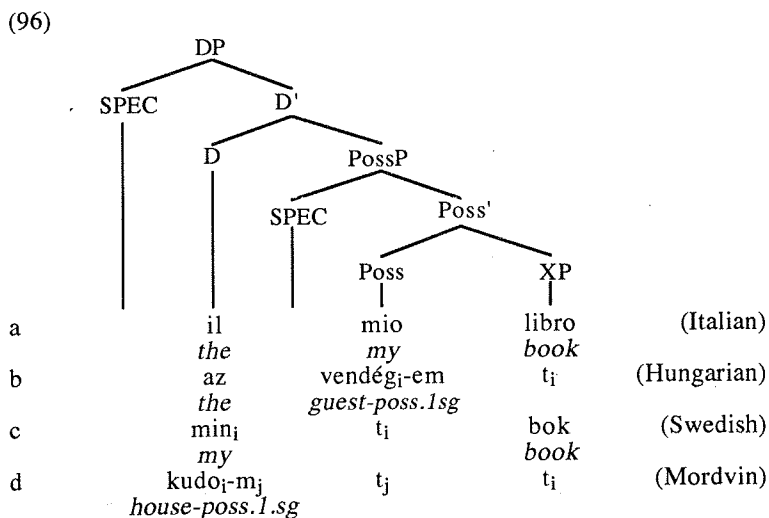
(96)

DP
SPEC
D'
D
PossP
SPEC
Poss'
Poss
XP

| | | | | | |
|---|---|---|---|---|---|
| a | | il | mio | libro | (Italian) |
| | | *the* | *my* | *book* | |
| b | | az | vendég$_i$-em | t$_i$ | (Hungarian) |
| | | *the* | *guest-poss.1sg* | | |
| c | | min$_i$ | t$_i$ | bok | (Swedish) |
| | | *my* | | *book* | |
| d | | kudo$_i$-m$_j$ | t$_j$ | t$_i$ | (Mordvin) |
| | | *house-poss.1.sg* | | | |